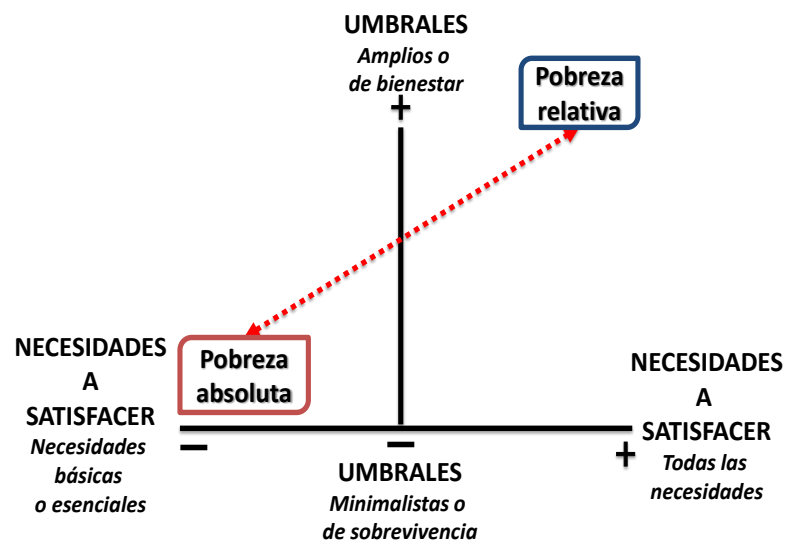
UMBRALES
*Amplios o de bienestar*
+

Pobreza relativa

NECESIDADES A SATISFACER
*Necesidades básicas o esenciales*
–

Pobreza absoluta

–
UMBRALES
*Minimalistas o de sobrevivencia*

NECESIDADES A SATISFACER
+
*Todas las necesidades*